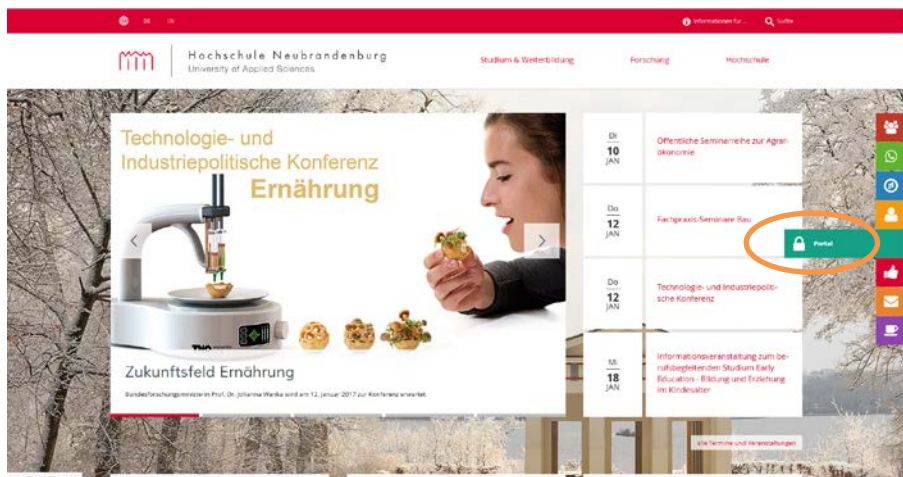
DE EN

Informationen für... Suche

Hochschule Neubrandenburg
University of Applied Sciences

Studium & Weiterbildung Forschung Hochschule

Technologie- und Industriepolitische Konferenz
Ernährung

Zukunftsfeld Ernährung

Bundesforschungsministerin Prof. Dr. Johanna Wanka wird am 12. Januar 2017 zur Konferenz erwartet.

Di 10 JAN Öffentliche Seminarreihe zur Agrarökonomie

Do 12 JAN Fachpraxis-Seminare Bau

Do 12 JAN Technologie- und Industriepolitische Konferenz

Mi 18 JAN Informationsveranstaltung zum berufsbegleitenden Studium Early Education - Bildung und Erziehung im Kindesalter

alle Termine und Veranstaltungen

Portal